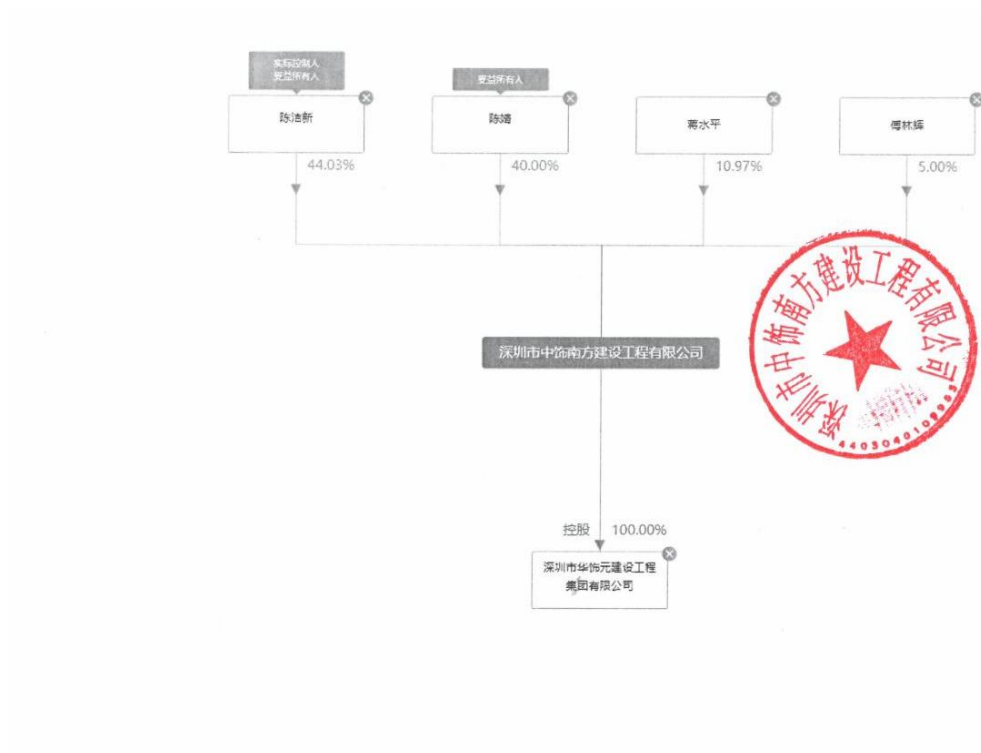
实际控制人
受益所有人

陈洁新

44.03%

受益所有人

陈婧

40.00%

蒋水平

10.97%

傅林辉

5.00%

深圳市中饰南方建设工程有限公司

控股 100.00%

深圳市华饰元建设工程集团有限公司

深圳市中饰南方建设工程有限公司
440304010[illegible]